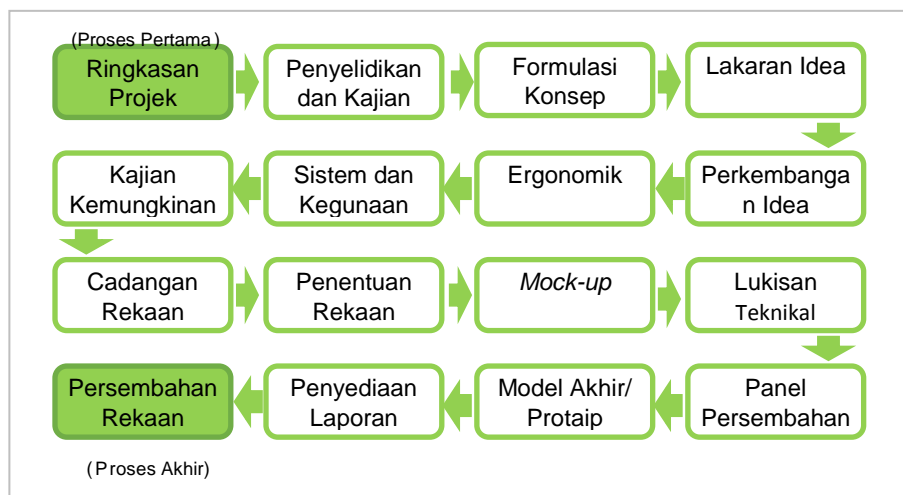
(Proses Pertama)

Ringkasan Projek

Penyelidikan dan Kajian

Formulasi Konsep

Lakaran Idea

Perkembangan Idea

Ergonomik

Sistem dan Kegunaan

Kajian Kemungkinan

Cadangan Rekaan

Penentuan Rekaan

*Mock-up*

Lukisan Teknikal

Panel Persembahan

Model Akhir/ Protaip

Penyediaan Laporan

Persembahan Rekaan

(Proses Akhir)